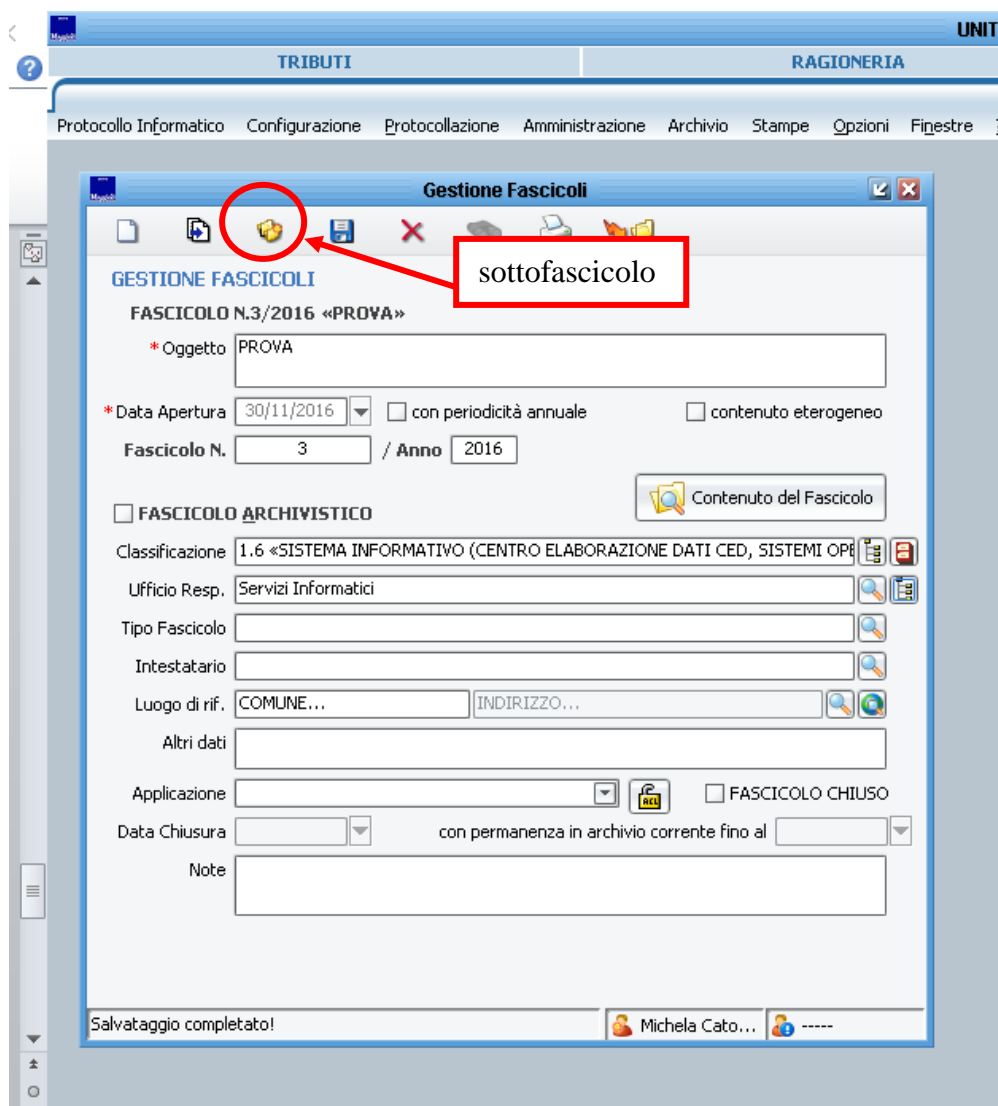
UNIT

TRIBUTI

RAGIONERIA

Protocollo Informatico Configurazione Protocollazione Amministrazione Archivio Stampe Opzioni Finestre

Gestione Fascicoli

sottofascicolo

GESTIONE FASCICOLI

FASCICOLO N.3/2016 «PROVA»

*Oggetto PROVA

*Data Apertura 30/11/2016 con periodicità annuale contenuto eterogeneo

Fascicolo N. 3 / Anno 2016

Contenuto del Fascicolo

FASCICOLO ARCHIVISTICO

Classificazione 1.6 «SISTEMA INFORMATIVO (CENTRO ELABORAZIONE DATI CED, SISTEMI OPE

Ufficio Resp. Servizi Informatici

Tipo Fascicolo

Intestatario

Luogo di rif. COMUNE... INDIRIZZO...

Altri dati

Applicazione FASCICOLO CHIUSO

Data Chiusura con permanenza in archivio corrente fino al

Note

Salvataggio completato! Michela Cato... -----